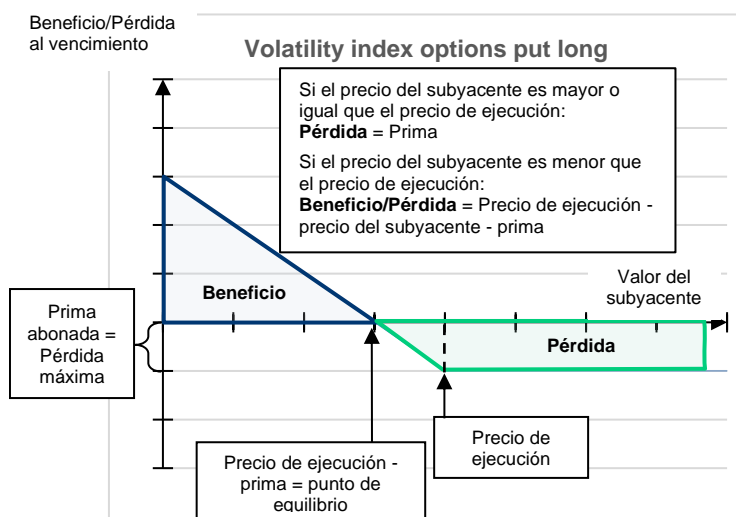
Beneficio/Pérdida al vencimiento

Volatility index options put long

Si el precio del subyacente es mayor o igual que el precio de ejecución:
**Pérdida** = Prima

Si el precio del subyacente es menor que el precio de ejecución:
**Beneficio/Pérdida** = Precio de ejecución - precio del subyacente - prima

Valor del subyacente

Beneficio

Prima abonada = Pérdida máxima

Pérdida

Precio de ejecución

Precio de ejecución - prima = punto de equilibrio